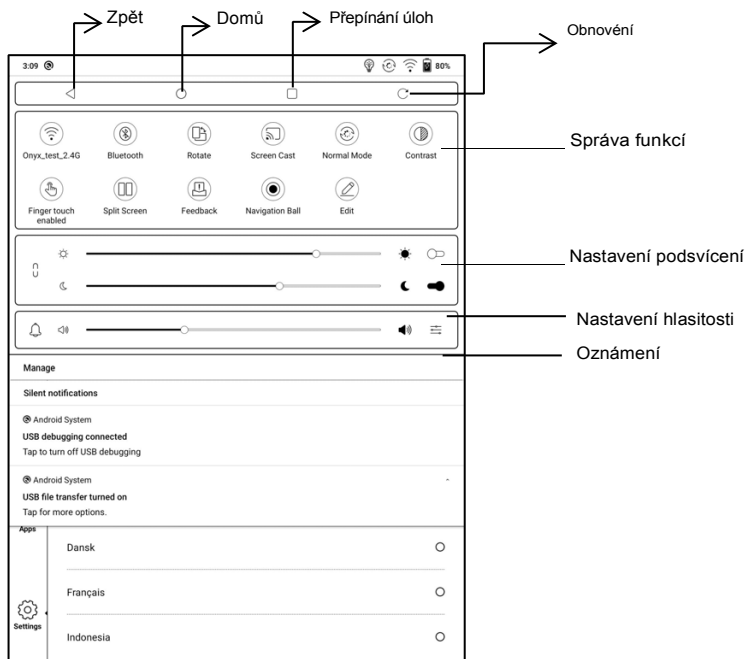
Zpět
Domů
Přepínání úloh
Obnovení

3:09

80%

Onyx_test_2.4G
Bluetooth
Rotate
Screen Cast
Normal Mode
Contrast

Finger touch enabled
Split Screen
Feedback
Navigation Ball
Edit

Správa funkcí

Nastavení podsvícení

Nastavení hlasitosti

Oznámení

Manage

Silent notifications

Android System
USB debugging connected
Tap to turn off USB debugging

Android System
USB file transfer turned on
Tap for more options.

Apps

Dansk

Français

Settings

Indonesia